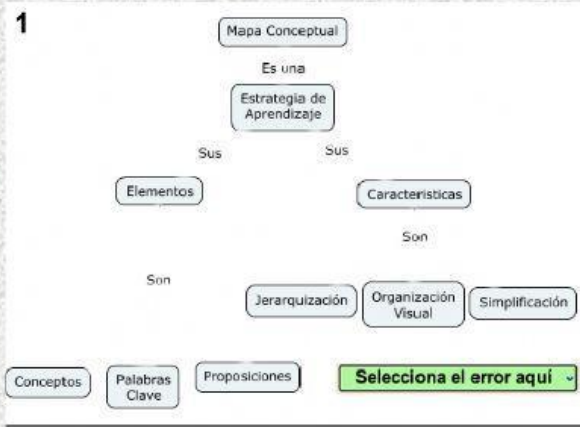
1

Mapa Conceptual

Es una

Estrategia de Aprendizaje

Sus

Sus

Elementos

Caracteristicas

Son

Son

Jerarquización

Organización Visual

Simplificación

Conceptos

Palabras Clave

Proposiciones

Selecciona el error aquí